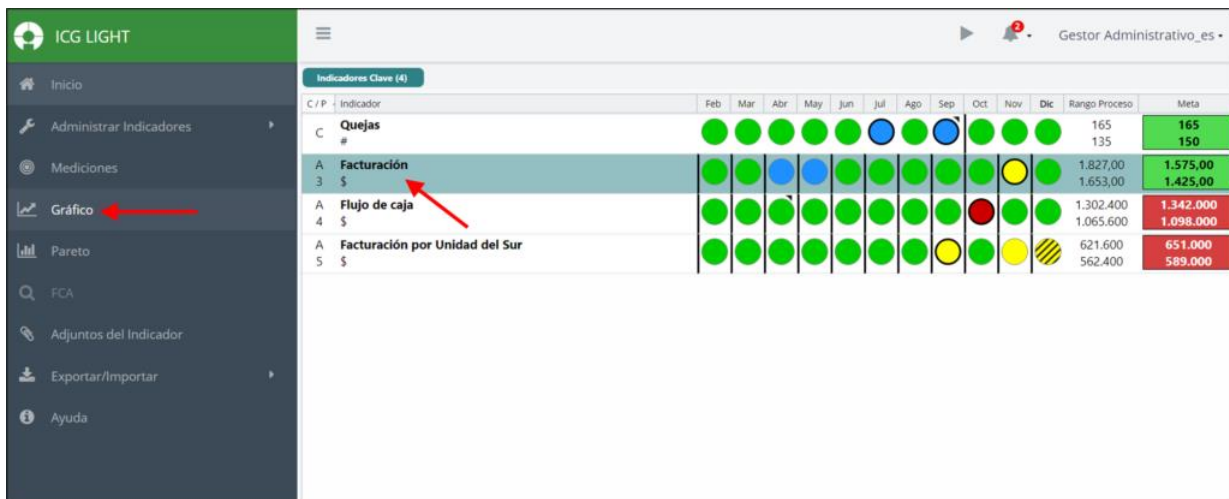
ICG LIGHT

Inicio

Administrar Indicadores

Mediciones

Gráfico

Pareto

FCA

Adjuntos del Indicador

Exportar/Importar

Ayuda

2

Gestor Administrativo_es

Indicadores Clave (4)

| C/P | Indicador | Feb | Mar | Abr | May | Jun | Jul | Ago | Sep | Oct | Nov | Dic | Rango Proceso | Meta |
|---|---|---|---|---|---|---|---|---|---|---|---|---|---|---|
| C | Quejas # | | | | | | | | | | | | 165 135 | 165 150 |
| A 3 | Facturación $ | | | | | | | | | | | | 1.827,00 1.653,00 | 1.575,00 1.425,00 |
| A 4 | Flujo de caja $ | | | | | | | | | | | | 1.302.400 1.065.600 | 1.342.000 1.098.000 |
| A 5 | Facturación por Unidad del Sur $ | | | | | | | | | | | | 621.600 562.400 | 651.000 589.000 |